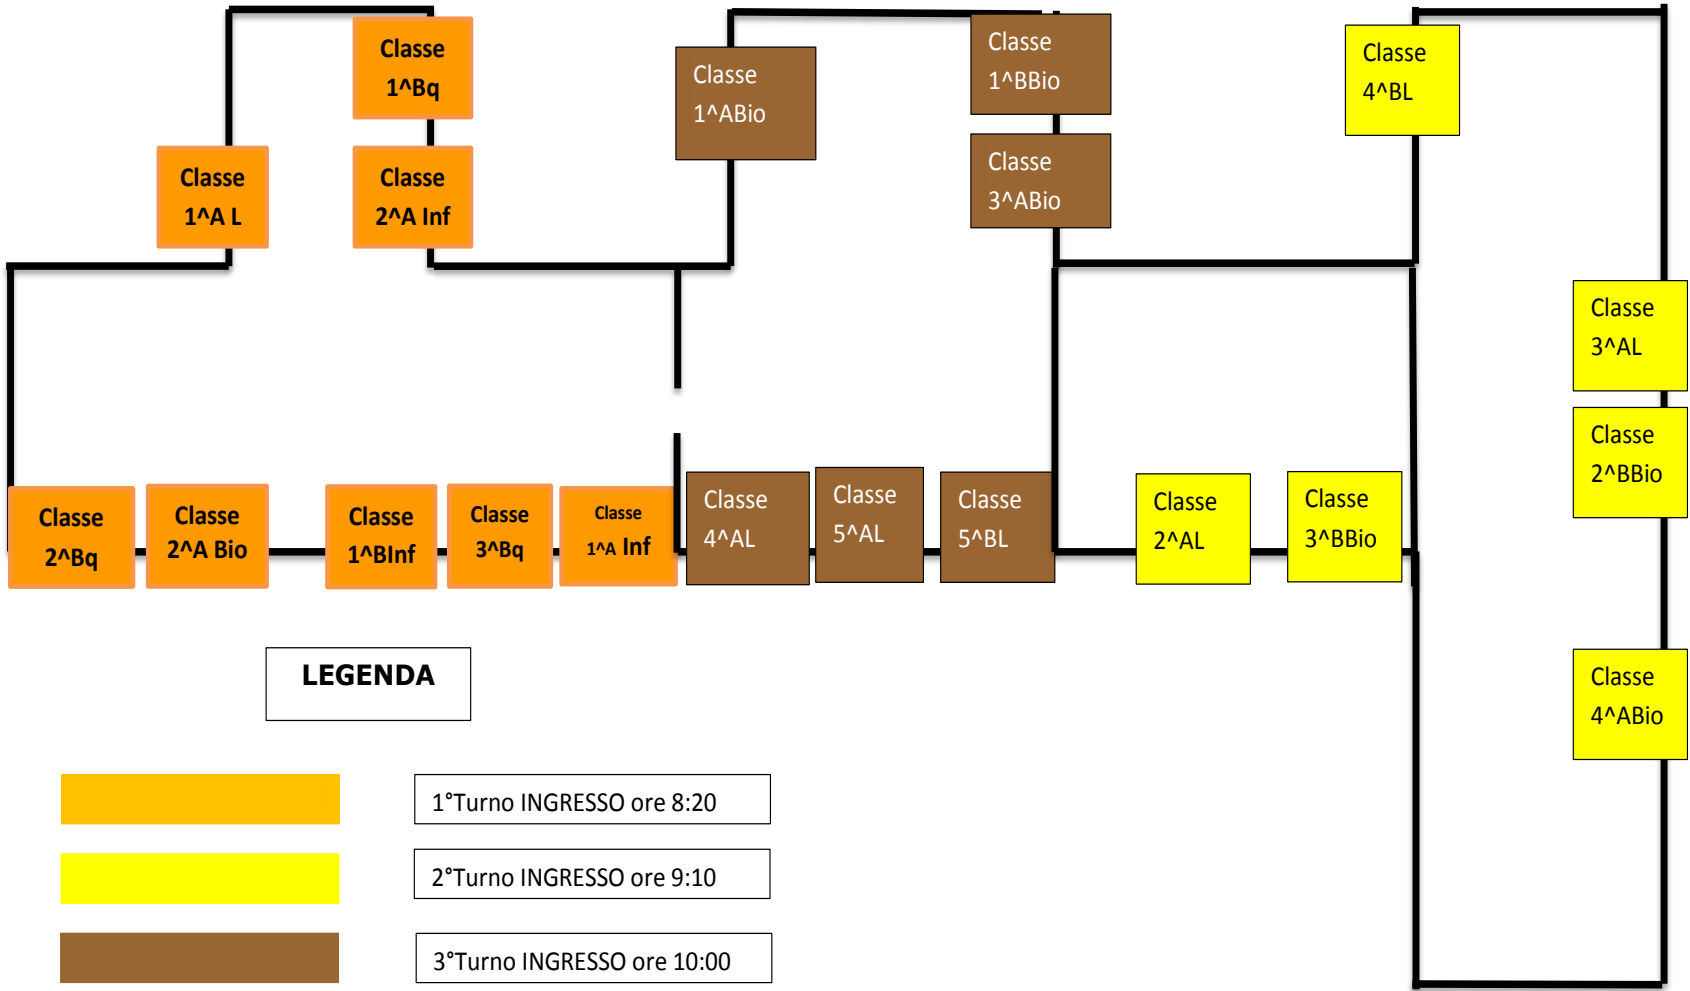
Classe 1^Bq

Classe 1^A L

Classe 2^A Inf

Classe 1^ABio

Classe 1^BBio

Classe 3^ABio

Classe 4^BL

Classe 3^AL

Classe 2^BBio

Classe 2^Bq

Classe 2^A Bio

Classe 1^BInf

Classe 3^Bq

Classe 1^A Inf

Classe 4^AL

Classe 5^AL

Classe 5^BL

Classe 2^AL

Classe 3^BBio

Classe 4^ABio

LEGENDA

1°Turno INGRESSO ore 8:20

2°Turno INGRESSO ore 9:10

3°Turno INGRESSO ore 10:00